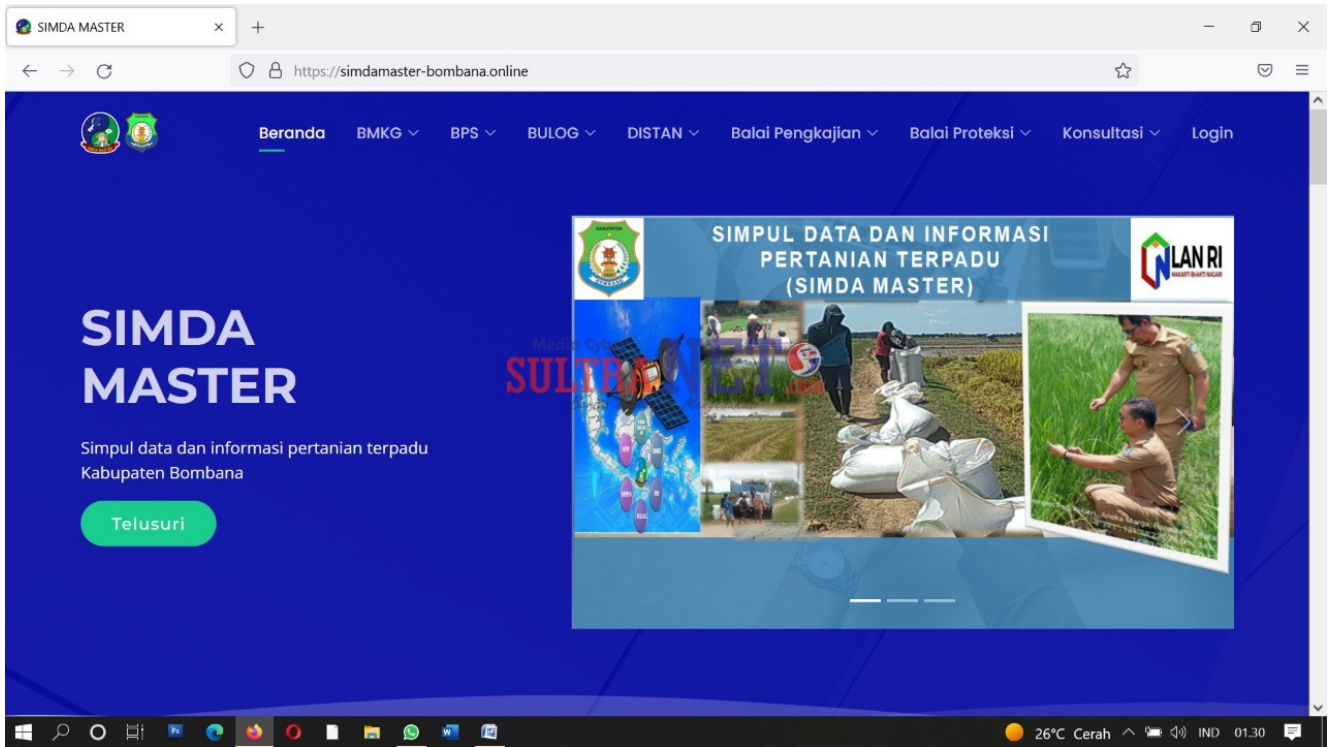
SIMDA MASTER

https://simdamaster-bombana.online

Beranda BMKG BPS BULOG DISTAN Balai Pengkajian Balai Proteksi Konsultasi Login

SIMDA MASTER

Simpul data dan informasi pertanian terpadu Kabupaten Bombana

Telusuri

SIMPUL DATA DAN INFORMASI PERTANIAN TERPADU (SIMDA MASTER)

LAN RI

Media Cyber SULTRANET.com

26°C Cerah IND 01.30